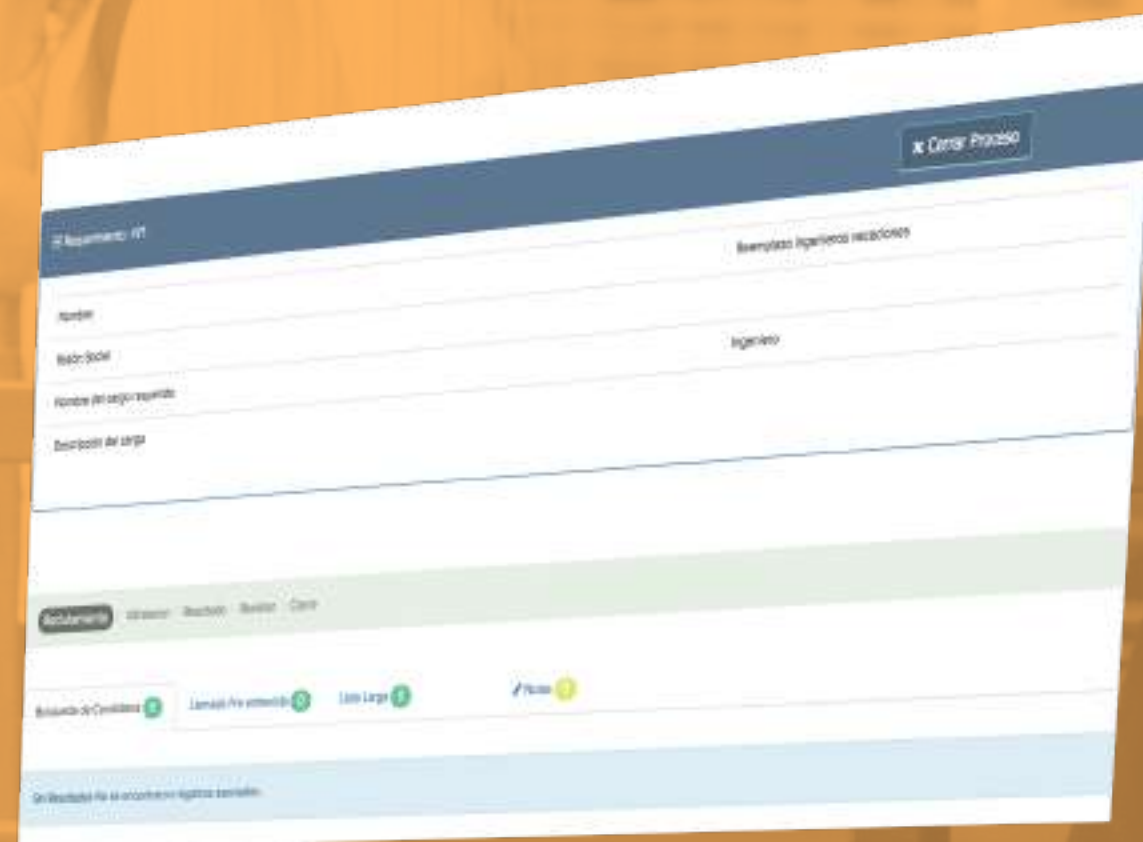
✖ Cerrar Proceso

Requerimiento: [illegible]

Reemplazo Ingenieros vacaciones

Nombre

Razón Social

Ingeniero

Nombre del cargo requerido

Descripción del cargo

Reclutamiento Idoneidad Resultados Revisión Cierre

Búsqueda de Candidatos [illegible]

Llamado Pre entrevista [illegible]

Lista Larga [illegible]

Notas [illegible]

Sin Resultados No se encontraron registros asociados.